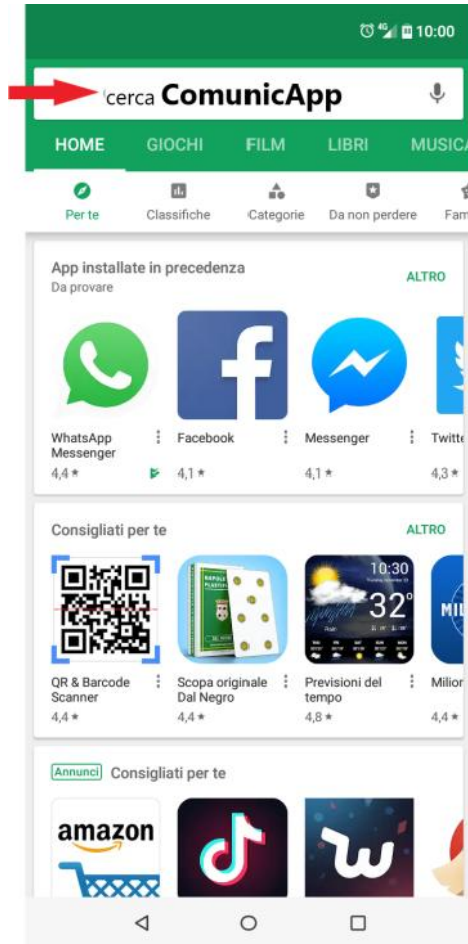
4G 10:00

cerca ComunicApp

HOME GIOCHI FILM LIBRI MUSICA

Per te Classifiche Categorie Da non perdere Fam

App installate in precedenza
Da provare
ALTRO

WhatsApp Messenger
4,4 ★

Facebook
4,1 ★

Messenger
4,1 ★

Twitte
4,3 ★

Consigliati per te
ALTRO

QR & Barcode Scanner
4,4 ★

Scopa originale Dal Negro
4,4 ★

10:30
32°
Previsioni del tempo
4,8 ★

Milion
4,4 ★

Annunci Consigliati per te

amazon